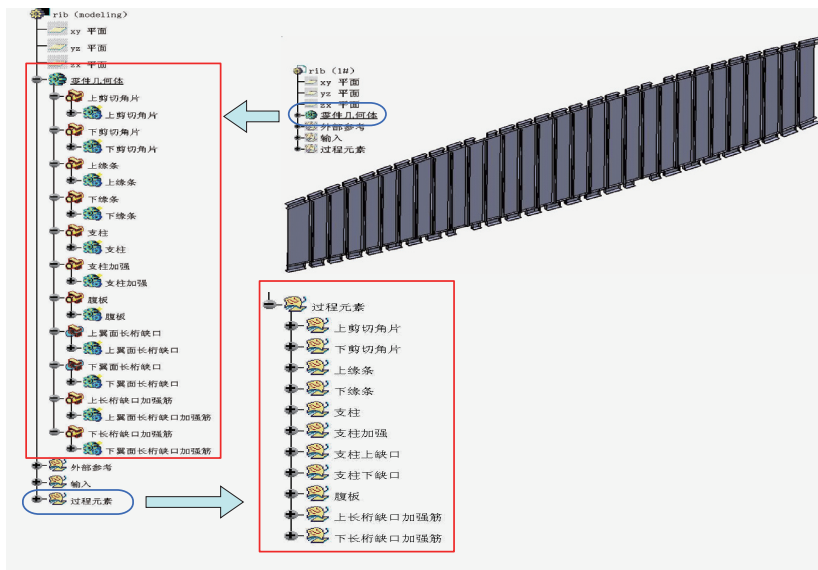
rib (modeling)
xy 平面
yz 平面
zx 平面
变件几何体
上剪切角片
上剪切角片
下剪切角片
下剪切角片
上缘条
上缘条
下缘条
下缘条
支柱
支柱
支柱加强
支柱加强
腹板
腹板
上翼面长桁缺口
上翼面长桁缺口
下翼面长桁缺口
下翼面长桁缺口
上长桁缺口加强筋
上翼面长桁缺口加强筋
下长桁缺口加强筋
下翼面长桁缺口加强筋
外部参考
输入
过程元素

rib (1#)
xy 平面
yz 平面
zx 平面
变件几何体
外部参考
输入
过程元素

过程元素
上剪切角片
下剪切角片
上缘条
下缘条
支柱
支柱加强
支柱上缺口
支柱下缺口
腹板
上长桁缺口加强筋
下长桁缺口加强筋